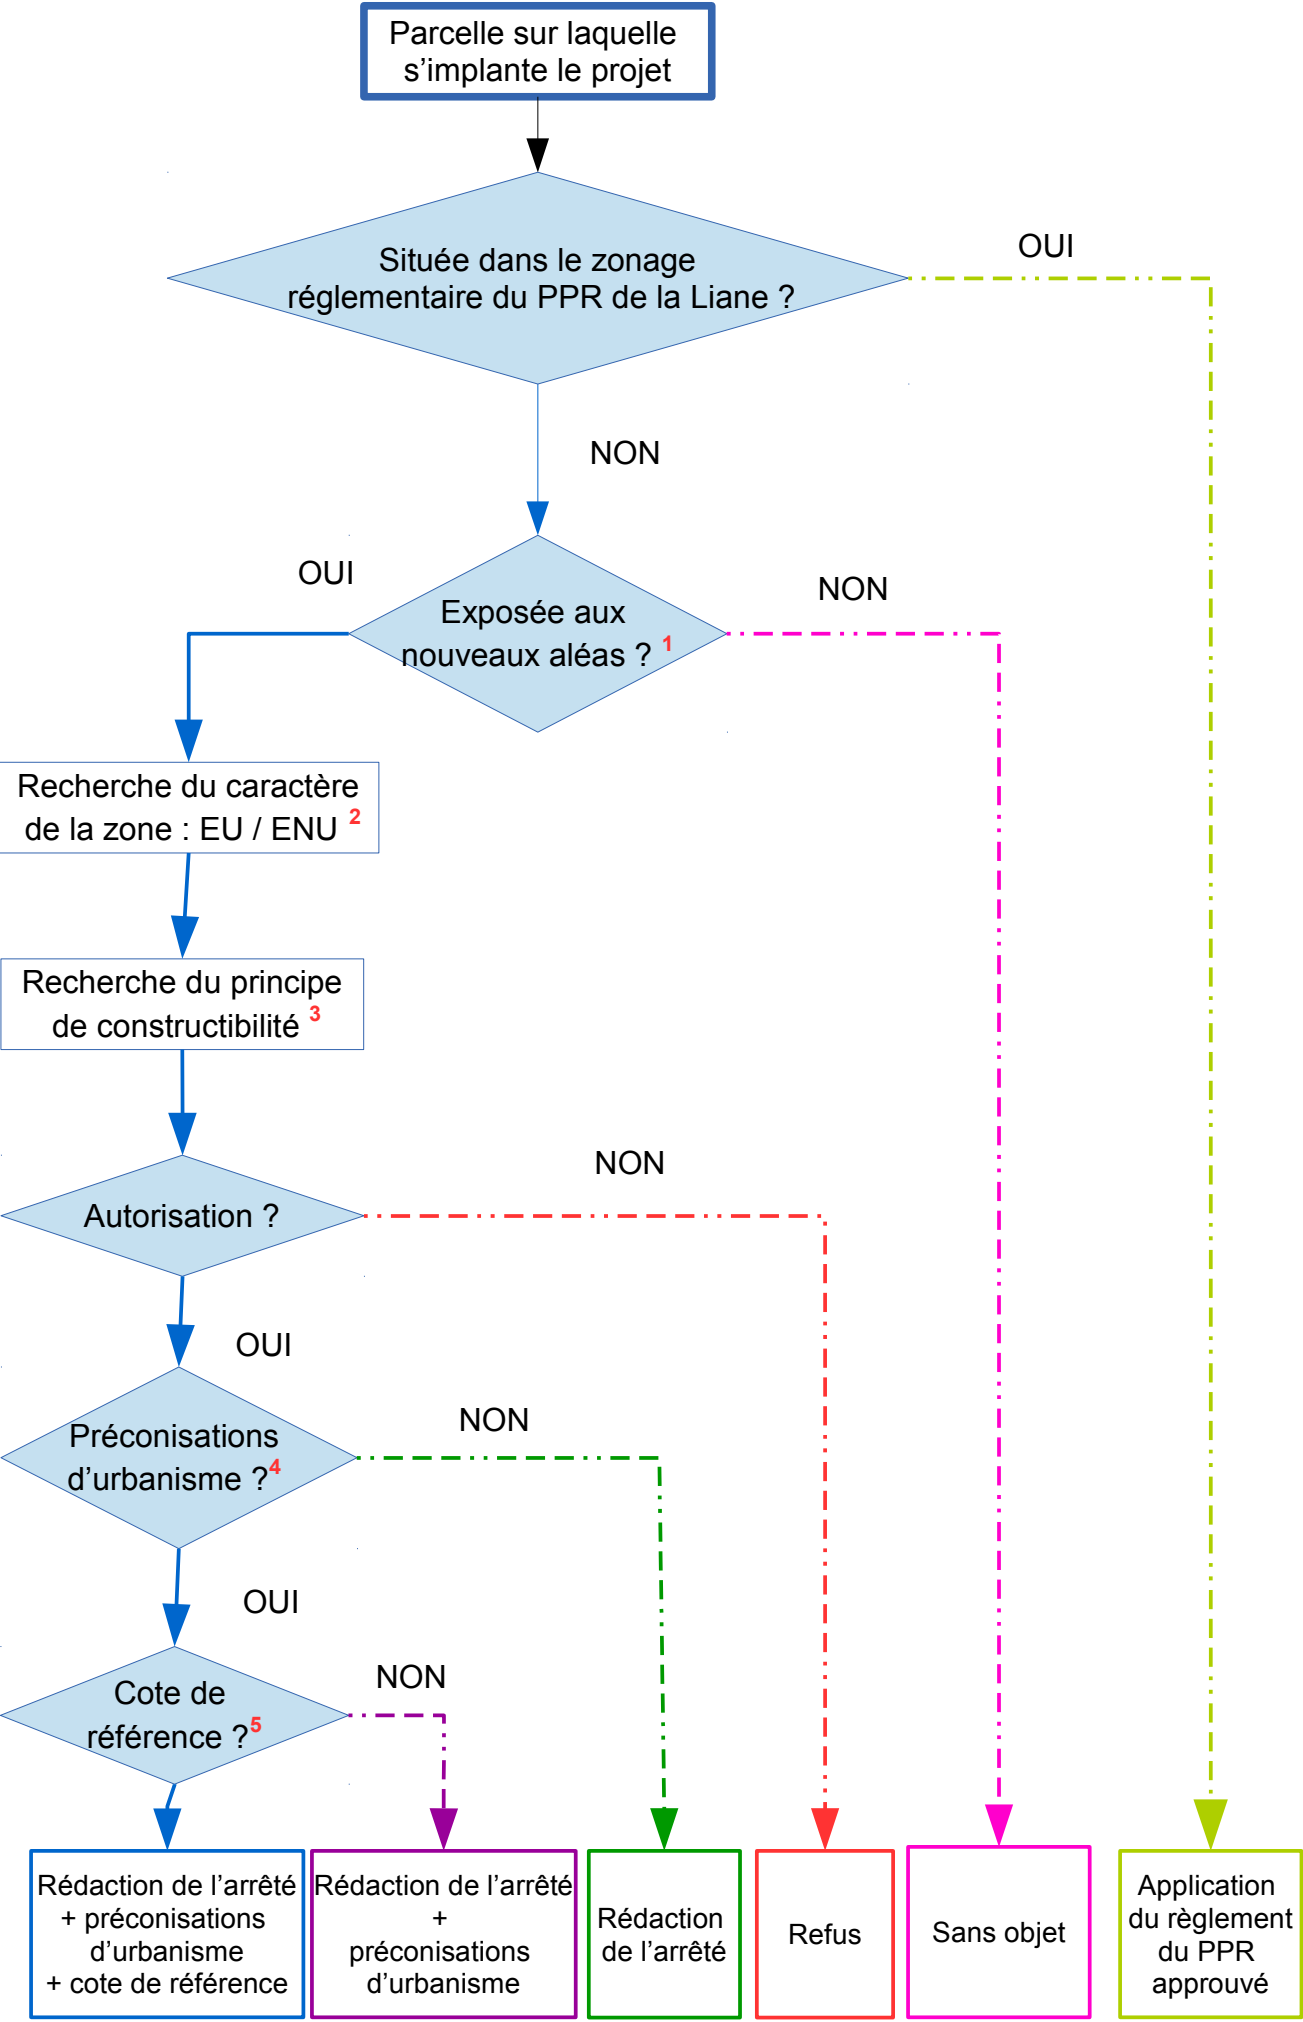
Parcelle sur laquelle s’implante le projet

Située dans le zonage réglementaire du PPR de la Liane ?

OUI

NON

OUI

Exposée aux nouveaux aléas ? $^{1}$

NON

Recherche du caractère de la zone : EU / ENU $^{2}$

Recherche du principe de constructibilité $^{3}$

NON

Autorisation ?

OUI

NON

Préconisations d’urbanisme ?$^{4}$

OUI

NON

Cote de référence ?$^{5}$

Rédaction de l’arrêté + préconisations d’urbanisme + cote de référence

Rédaction de l’arrêté + préconisations d’urbanisme

Rédaction de l’arrêté

Refus

Sans objet

Application du règlement du PPR approuvé